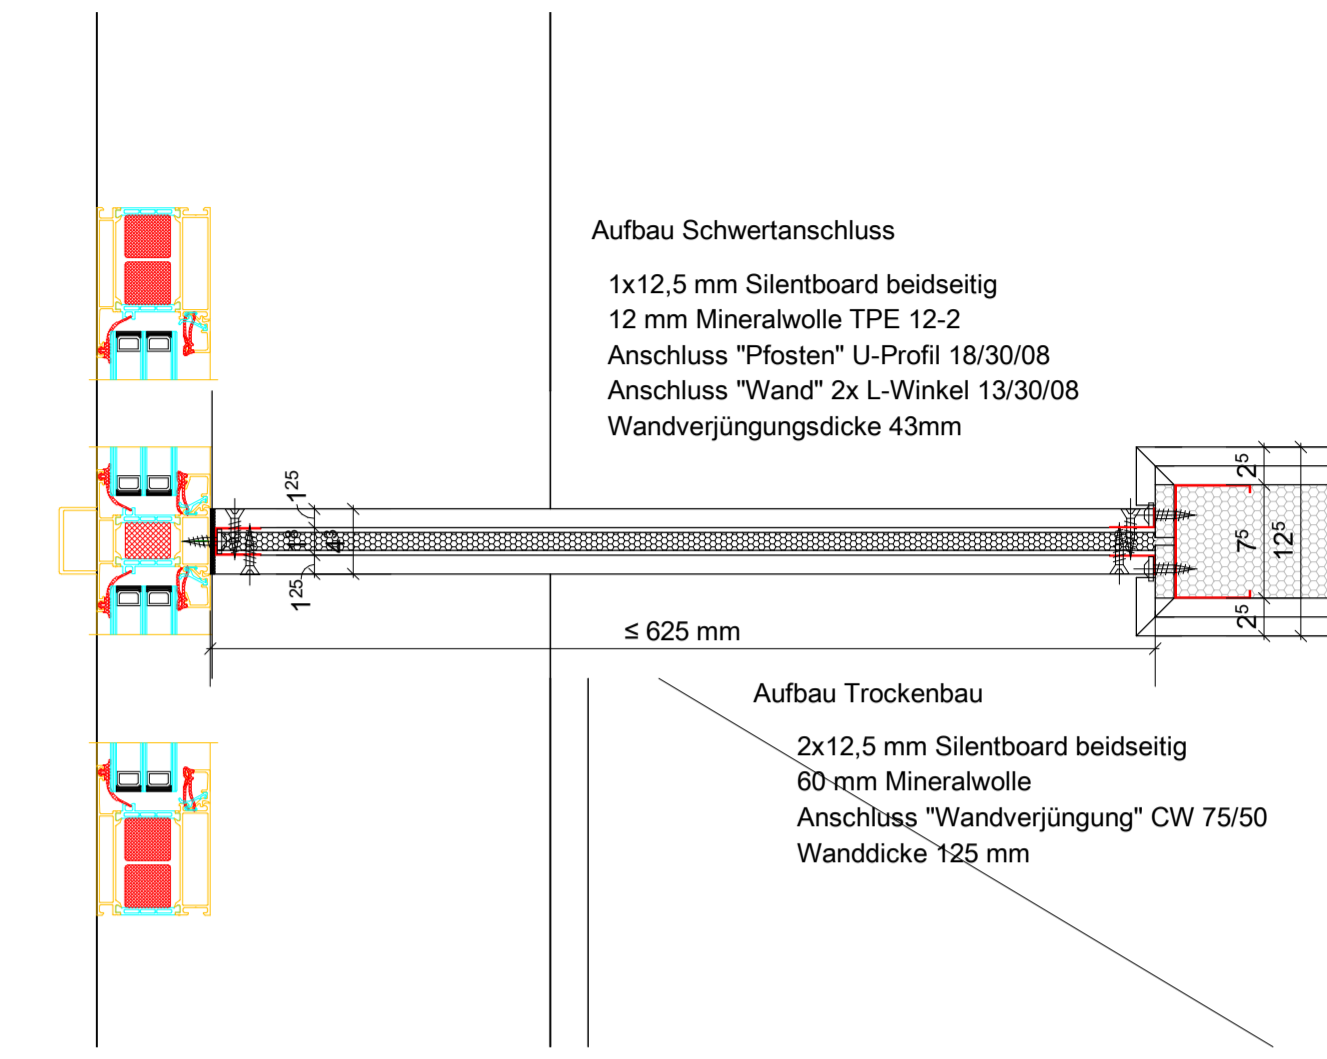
Aufbau Schwertanschluss

1x12,5 mm Silentboard beidseitig
12 mm Mineralwolle TPE 12-2
Anschluss "Pfosten" U-Profil 18/30/08
Anschluss "Wand" 2x L-Winkel 13/30/08
Wandverjüngungsdicke 43mm

125
18
43
125

25
75
125
25

≤ 625 mm

Aufbau Trockenbau

2x12,5 mm Silentboard beidseitig
60 mm Mineralwolle
Anschluss "Wandverjüngung" CW 75/50
Wanddicke 125 mm